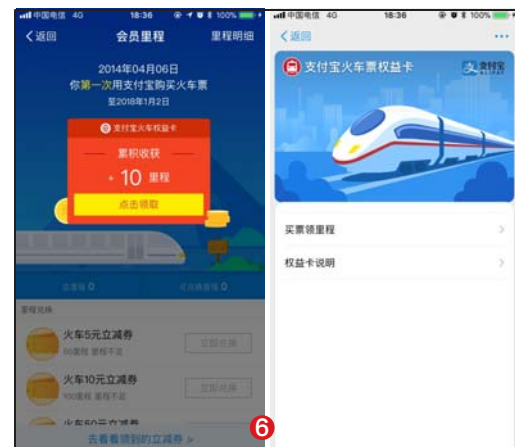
中国电信 4G 18:36 100%
< 返回 会员里程 里程明细
2014年04月06日
你第一次用支付宝购买火车票
至2018年1月2日
支付宝火车权益卡
累积收获
+ 10 里程
点击领取
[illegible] 0 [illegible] 0
里程兑换
火车5元立减券
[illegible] 立即兑换
火车10元立减券
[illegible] 立即兑换
火车50元立减券
去看看领到的立减券 >

中国电信 4G 18:36 100%
< 返回 ···
支付宝火车票权益卡 支付宝
买票领里程 >
权益卡说明 >
6